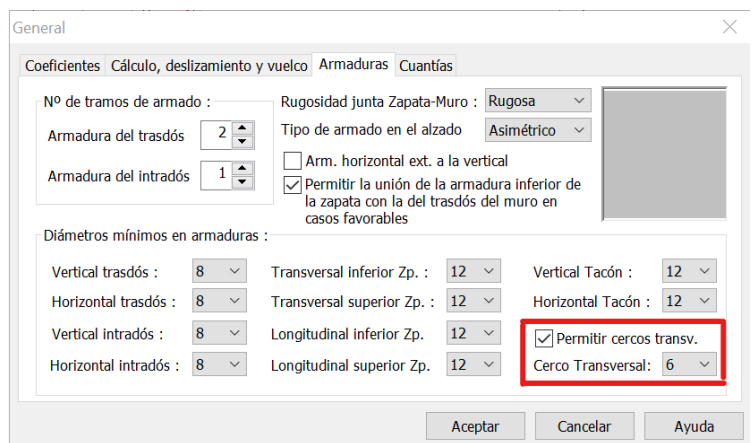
General

Coeficientes | Cálculo, deslizamiento y vuelco | Armaduras | Cuantías

Nº de tramos de armado :

Armadura del trasdós 2

Armadura del intradós 1

Rugosidad junta Zapata-Muro : Rugosa

Tipo de armado en el alzado Asimétrico

Arm. horizontal ext. a la vertical

Permitir la unión de la armadura inferior de la zapata con la del trasdós del muro en casos favorables

Diámetros mínimos en armaduras :

Vertical trasdós : 8

Horizontal trasdós : 8

Vertical intradós : 8

Horizontal intradós : 8

Transversal inferior Zp. : 12

Transversal superior Zp. : 12

Longitudinal inferior Zp. 12

Longitudinal superior Zp. 12

Vertical Tacón : 12

Horizontal Tacón : 12

Permitir cercos transv.

Cerco Transversal: 6

Aceptar

Cancelar

Ayuda